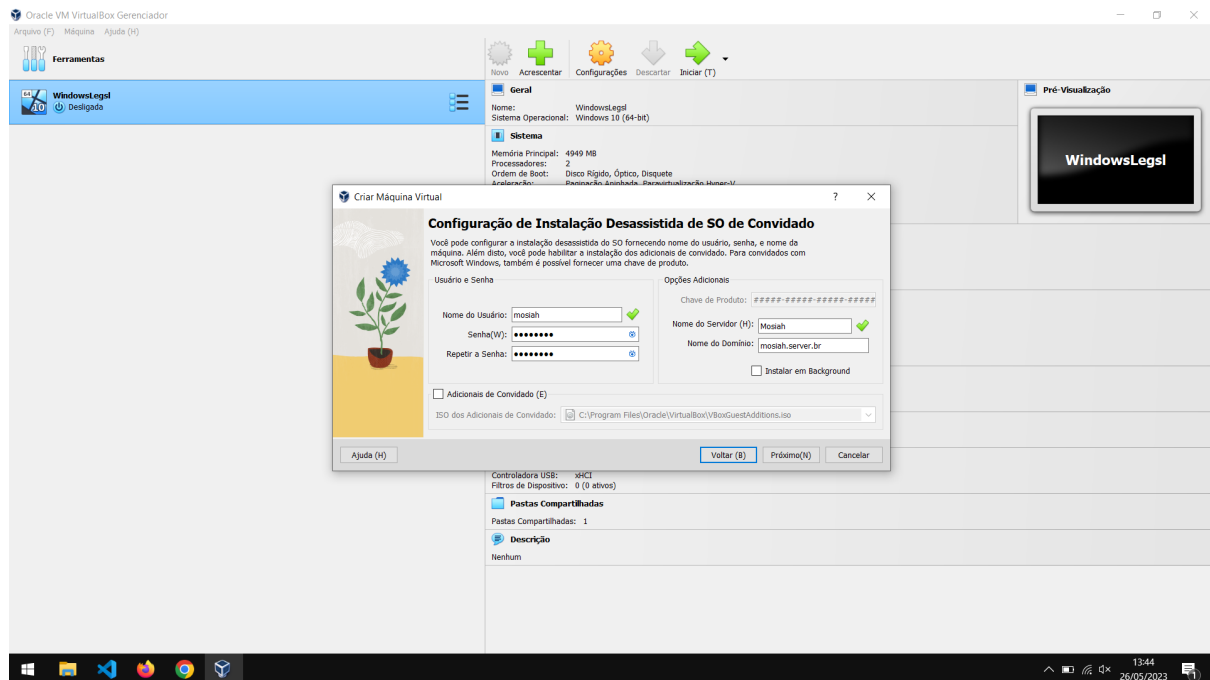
Oracle VM VirtualBox Gerenciador

Arquivo (F) Máquina Ajuda (H)

Ferramentas

Novo Acrescentar Configurações Descartar Iniciar (T)

WindowsLegsl
Desligada

Geral
Nome: WindowsLegsl
Sistema Operacional: Windows 10 (64-bit)

Sistema
Memória Principal: 4949 MB
Processadores: 2
Ordem de Boot: Disco Rígido, Óptico, Disquete
Aceleração: Paginação Aninhada, Paravirtualização Hyper-V

Pré-Visualização

WindowsLegsl

Criar Máquina Virtual ? ×

Configuração de Instalação Desassistida de SO de Convidado

Você pode configurar a instalação desassistida do SO fornecendo nome do usuário, senha, e nome da máquina. Além disto, você pode habilitar a instalação dos adicionais de convidado. Para convidados com Microsoft Windows, também é possível fornecer uma chave de produto.

Usuário e Senha
Nome do Usuário: mosiah
Senha(W): ••••••••
Repetir a Senha: ••••••••

Opções Adicionais
Chave de Produto: #####-#####-#####-#####
Nome do Servidor (H): Mosiah
Nome do Domínio: mosiah.server.br
Instalar em Background

Adicionais de Convidado (E)
ISO dos Adicionais de Convidado: C:\Program Files\Oracle\VirtualBox\VBoxGuestAdditions.iso

Ajuda (H) Voltar (B) Próximo(N) Cancelar

Controladora USB: xHCI
Filtros de Dispositivo: 0 (0 ativos)

Pastas Compartilhadas
Pastas Compartilhadas: 1

Descrição
Nenhum

13:44
26/05/2023